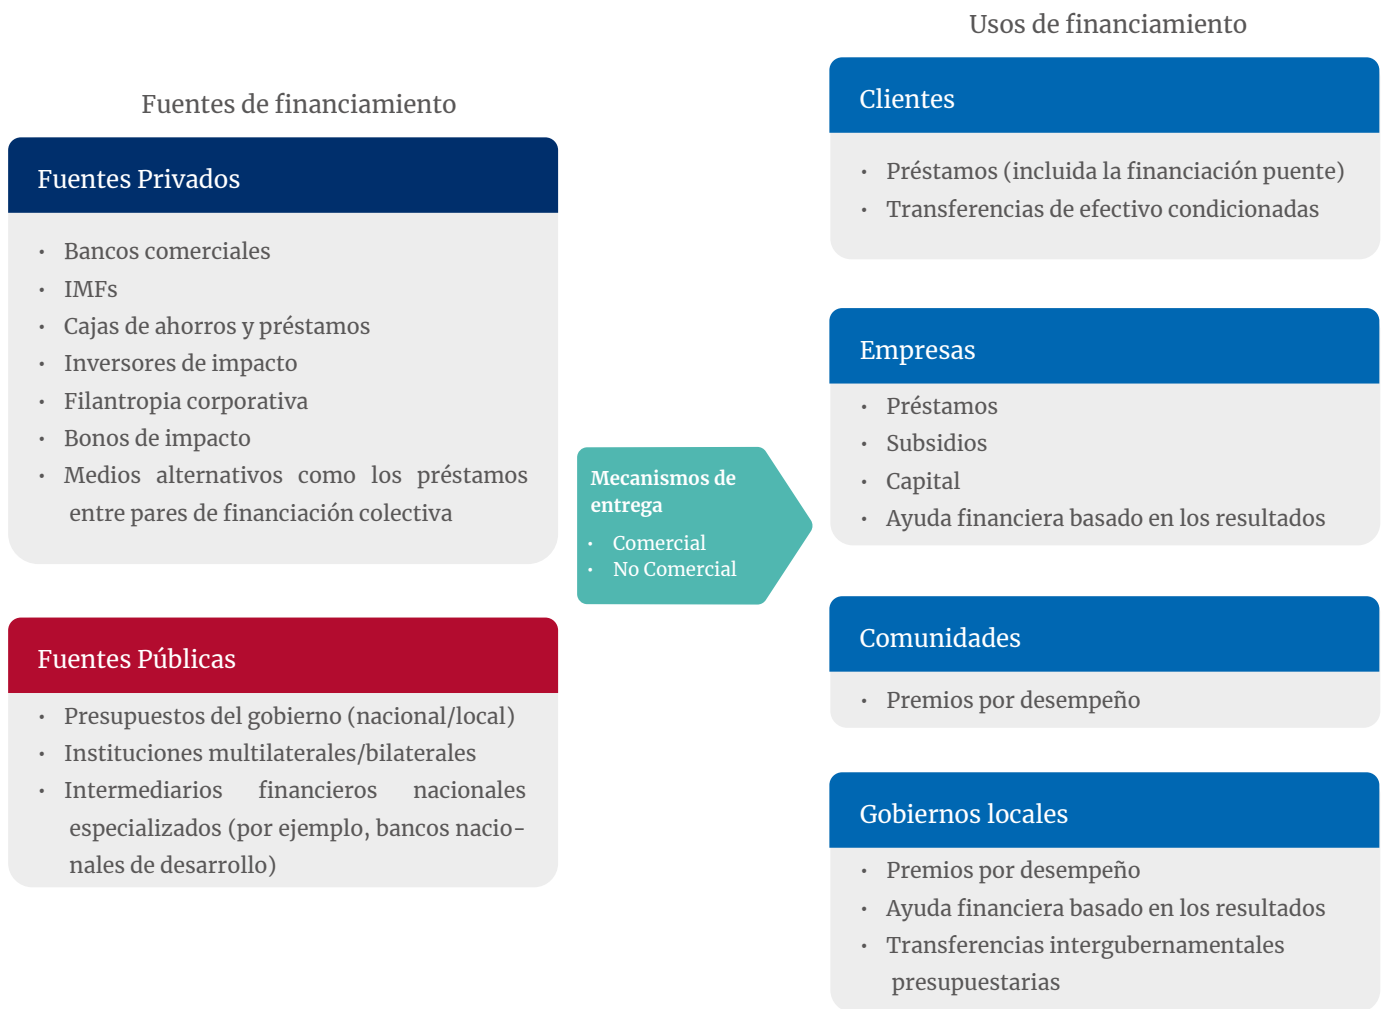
Fuentes de financiamiento

Fuentes Privados

- Bancos comerciales
- IMFs
- Cajas de ahorros y préstamos
- Inversores de impacto
- Filantropia corporativa
- Bonos de impacto
- Medios alternativos como los préstamos entre pares de financiación colectiva

Fuentes Públicas

- Presupuestos del gobierno (nacional/local)
- Instituciones multilaterales/bilaterales
- Intermediarios financieros nacionales especializados (por ejemplo, bancos nacionales de desarrollo)

Mecanismos de entrega

- Comercial
- No Comercial

Usos de financiamiento

Clientes

- Préstamos (incluida la financiación puente)
- Transferencias de efectivo condicionadas

Empresas

- Préstamos
- Subsidios
- Capital
- Ayuda financiera basado en los resultados

Comunidades

- Premios por desempeño

Gobiernos locales

- Premios por desempeño
- Ayuda financiera basado en los resultados
- Transferencias intergubernamentales presupuestarias